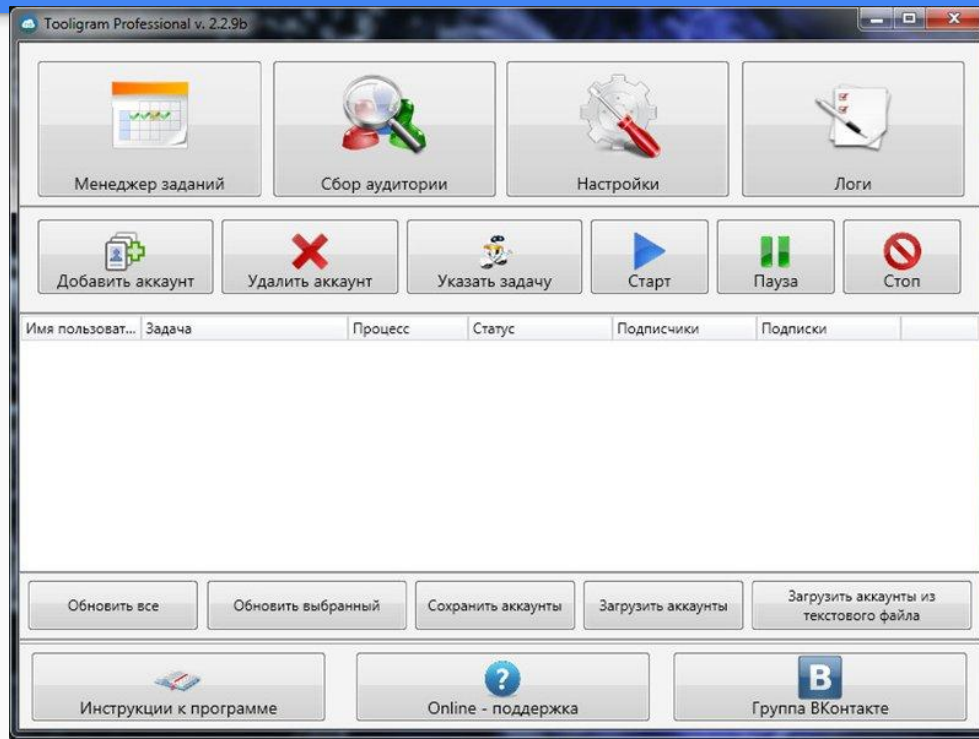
Tooligram Professional v. 2.2.9b

Менеджер заданий

Сбор аудитории

Настройки

Логи

Добавить аккаунт

Удалить аккаунт

Указать задачу

Старт

Пауза

Стоп

| Имя пользоват... | Задача | Процесс | Статус | Подписчики | Подписки |
|---|---|---|---|---|---|

Обновить все

Обновить выбранный

Сохранить аккаунты

Загрузить аккаунты

Загрузить аккаунты из текстового файла

Инструкции к программе

Online - поддержка

Группа ВКонтакте